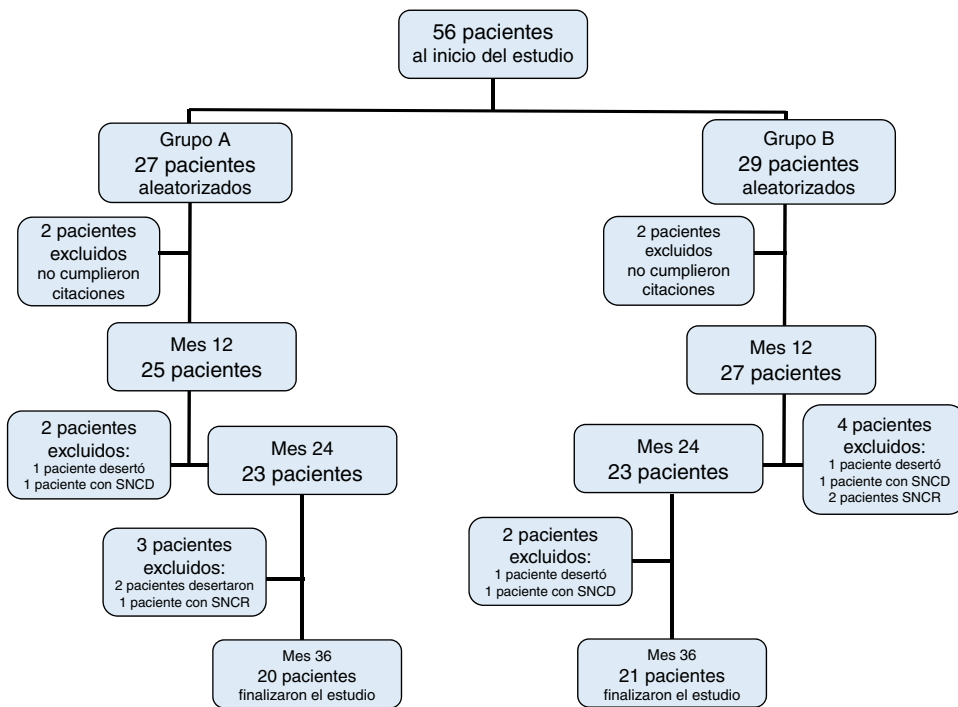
56 pacientes
al inicio del estudio

Grupo A
27 pacientes
aleatorizados

2 pacientes
excluidos
no cumplieron
citaciones

Mes 12
25 pacientes

2 pacientes
excluidos:
1 paciente desertó
1 paciente con SNCD

Mes 24
23 pacientes

3 pacientes
excluidos:
2 pacientes desertaron
1 paciente con SNCR

Mes 36
20 pacientes
finalizaron el estudio

Grupo B
29 pacientes
aleatorizados

2 pacientes
excluidos
no cumplieron
citaciones

Mes 12
27 pacientes

Mes 24
23 pacientes

4 pacientes
excluidos:
1 paciente desertó
1 paciente con SNCD
2 pacientes SNCR

2 pacientes
excluidos:
1 paciente desertó
1 paciente con SNCD

Mes 36
21 pacientes
finalizaron el estudio